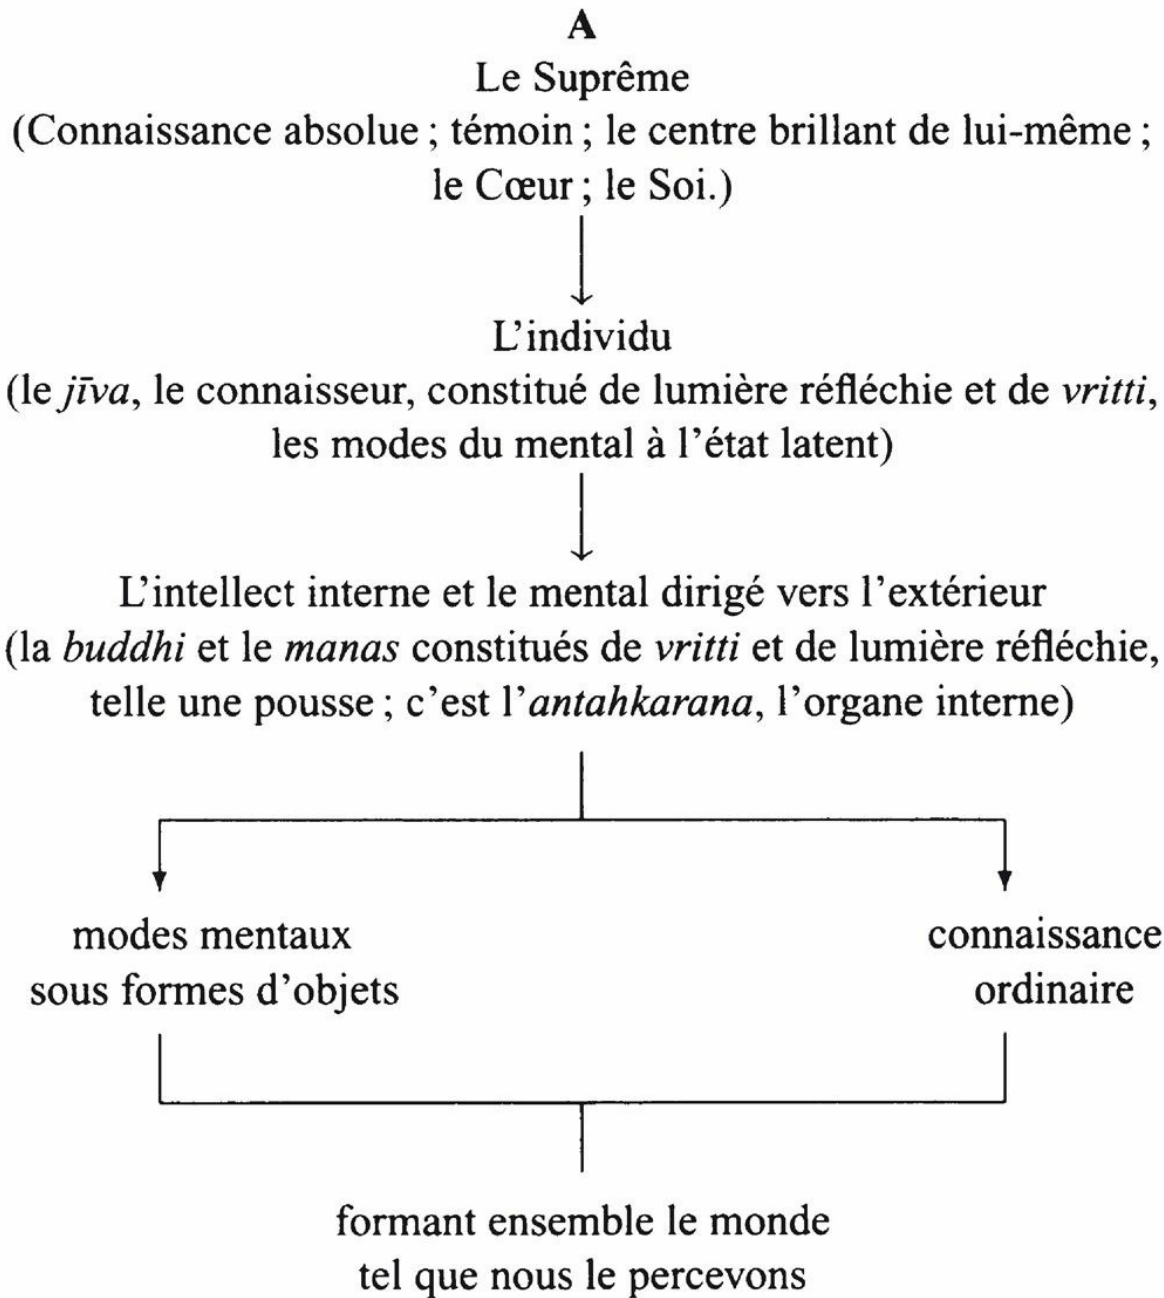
A

Le Suprême
(Connaissance absolue ; témoin ; le centre brillant de lui-même ; le Cœur ; le Soi.)

L'individu
(le jīva, le connaisseur, constitué de lumière réfléchie et de vritti, les modes du mental à l'état latent)

L'intellect interne et le mental dirigé vers l'extérieur
(la buddhi et le manas constitués de vritti et de lumière réfléchie, telle une pousse ; c'est l'antahkarana, l'organe interne)

modes mentaux sous formes d'objets

connaissance ordinaire

formant ensemble le monde tel que nous le percevons